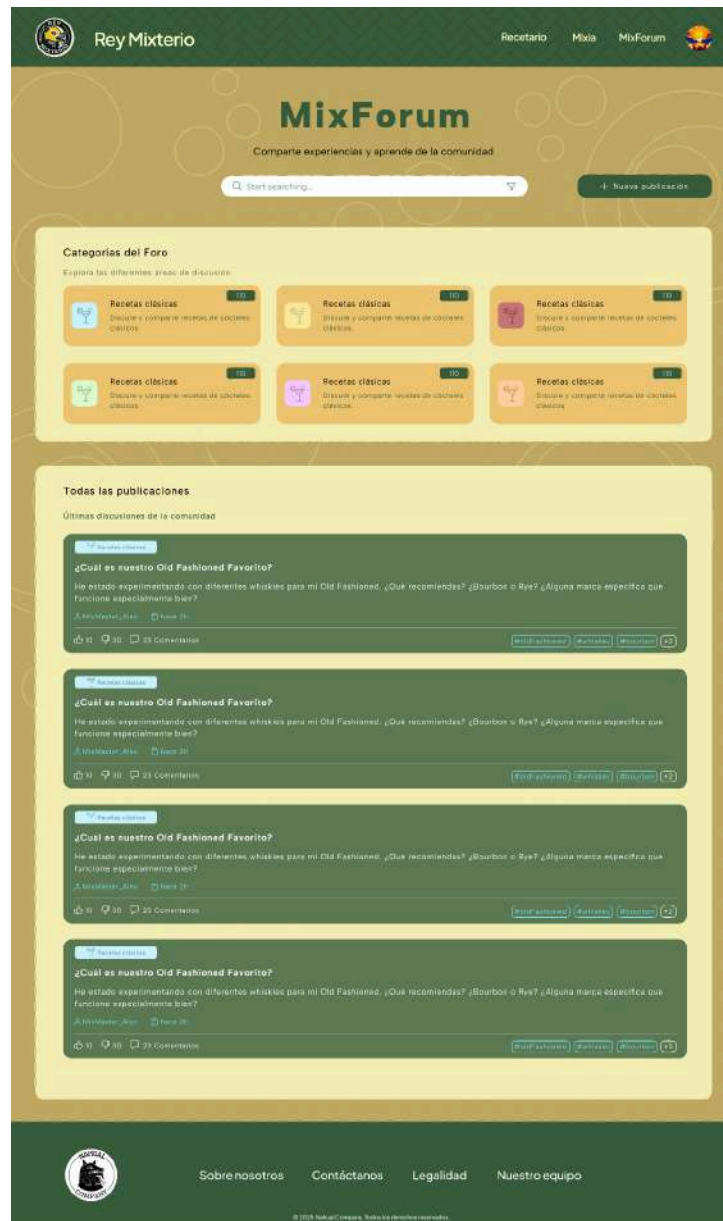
Rey Mixterio

Recetario Mixia MixForum

MixForum

Comparte experiencias y aprende de la comunidad

Start searching...

+ Nueva publicación

Categorías del Foro

Explora las diferentes áreas de discusión

Recetas clásicas
110
Discute y comparte recetas de cocteles clásicos

Recetas clásicas
110
Discute y comparte recetas de cocteles clásicos

Recetas clásicas
110
Discute y comparte recetas de cocteles clásicos

Recetas clásicas
110
Discute y comparte recetas de cocteles clásicos

Recetas clásicas
110
Discute y comparte recetas de cocteles clásicos

Recetas clásicas
110
Discute y comparte recetas de cocteles clásicos

Todas las publicaciones

Últimas discusiones de la comunidad

Recetas clásicas
¿Cuál es nuestro Old Fashioned Favorito?
He estado experimentando con diferentes whiskies para mi Old Fashioned. ¿Qué recomiendas? ¿Bourbon o Rye? ¿Alguna marca específica que funcione especialmente bien?
MixMaster_Alex Hace 2h
10 30 23 Comentarios
#oldFashioned #whiskey #bourbon +2

Recetas clásicas
¿Cuál es nuestro Old Fashioned Favorito?
He estado experimentando con diferentes whiskies para mi Old Fashioned. ¿Qué recomiendas? ¿Bourbon o Rye? ¿Alguna marca específica que funcione especialmente bien?
MixMaster_Alex Hace 2h
10 30 23 Comentarios
#oldFashioned #whiskey #bourbon +2

Recetas clásicas
¿Cuál es nuestro Old Fashioned Favorito?
He estado experimentando con diferentes whiskies para mi Old Fashioned. ¿Qué recomiendas? ¿Bourbon o Rye? ¿Alguna marca específica que funcione especialmente bien?
MixMaster_Alex Hace 2h
10 30 23 Comentarios
#oldFashioned #whiskey #bourbon +2

Recetas clásicas
¿Cuál es nuestro Old Fashioned Favorito?
He estado experimentando con diferentes whiskies para mi Old Fashioned. ¿Qué recomiendas? ¿Bourbon o Rye? ¿Alguna marca específica que funcione especialmente bien?
MixMaster_Alex Hace 2h
10 30 23 Comentarios
#oldFashioned #whiskey #bourbon +2

NAHUAL COMPANY

Sobre nosotros Contáctanos Legalidad Nuestro equipo

© 2025 NahualCompany. Todos los derechos reservados.